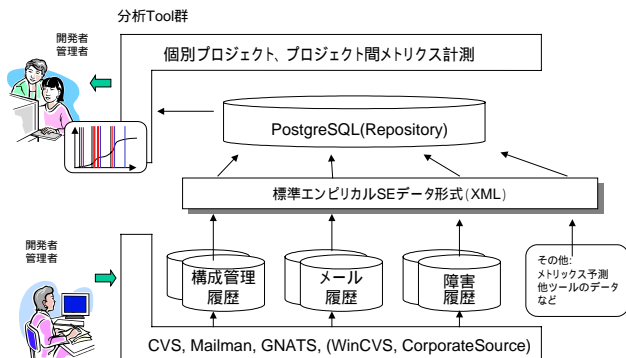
分析Tool群

開発者
管理者

個別プロジェクト、プロジェクト間メトリクス計測

PostgreSQL(Repository)

標準エンピリカルSEデータ形式(XML)

開発者
管理者

構成管理
履歴

メール
履歴

障害
履歴

その他:
メトリックス予測
他ツールのデータ
など

CVS, Mailman, GNATS, (WinCVS, CorporateSource)